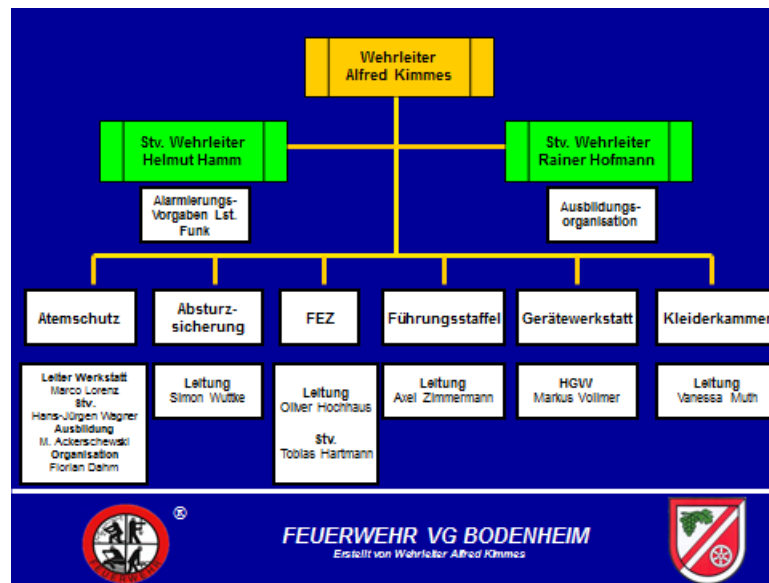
Wehrleiter
Alfred Kimmes

Stv. Wehrleiter
Helmut Hamm

Alarmierungs-Vorgaben Lst. Funk

Stv. Wehrleiter
Rainer Hofmann

Ausbildungs-organisation

Atemschutz

Leiter Werkstatt
Marco Lorenz
Stv.
Hans-Jürgen Wagner
Ausbildung
M. Ackerschewski
Organisation
Florian Dahm

Absturzsicherung

Leitung
Simon Wuttke

FEZ

Leitung
Oliver Hochhaus

Stv.
Tobias Hartmann

Führungsstaffel

Leitung
Axel Zimmermann

Gerätewerkstatt

HGW
Markus Vollmer

Kleiderkammer

Leitung
Vanessa Muth

®

FEUERWEHR VG BODENHEIM
Erstellt von Wehrleiter Alfred Kimmes